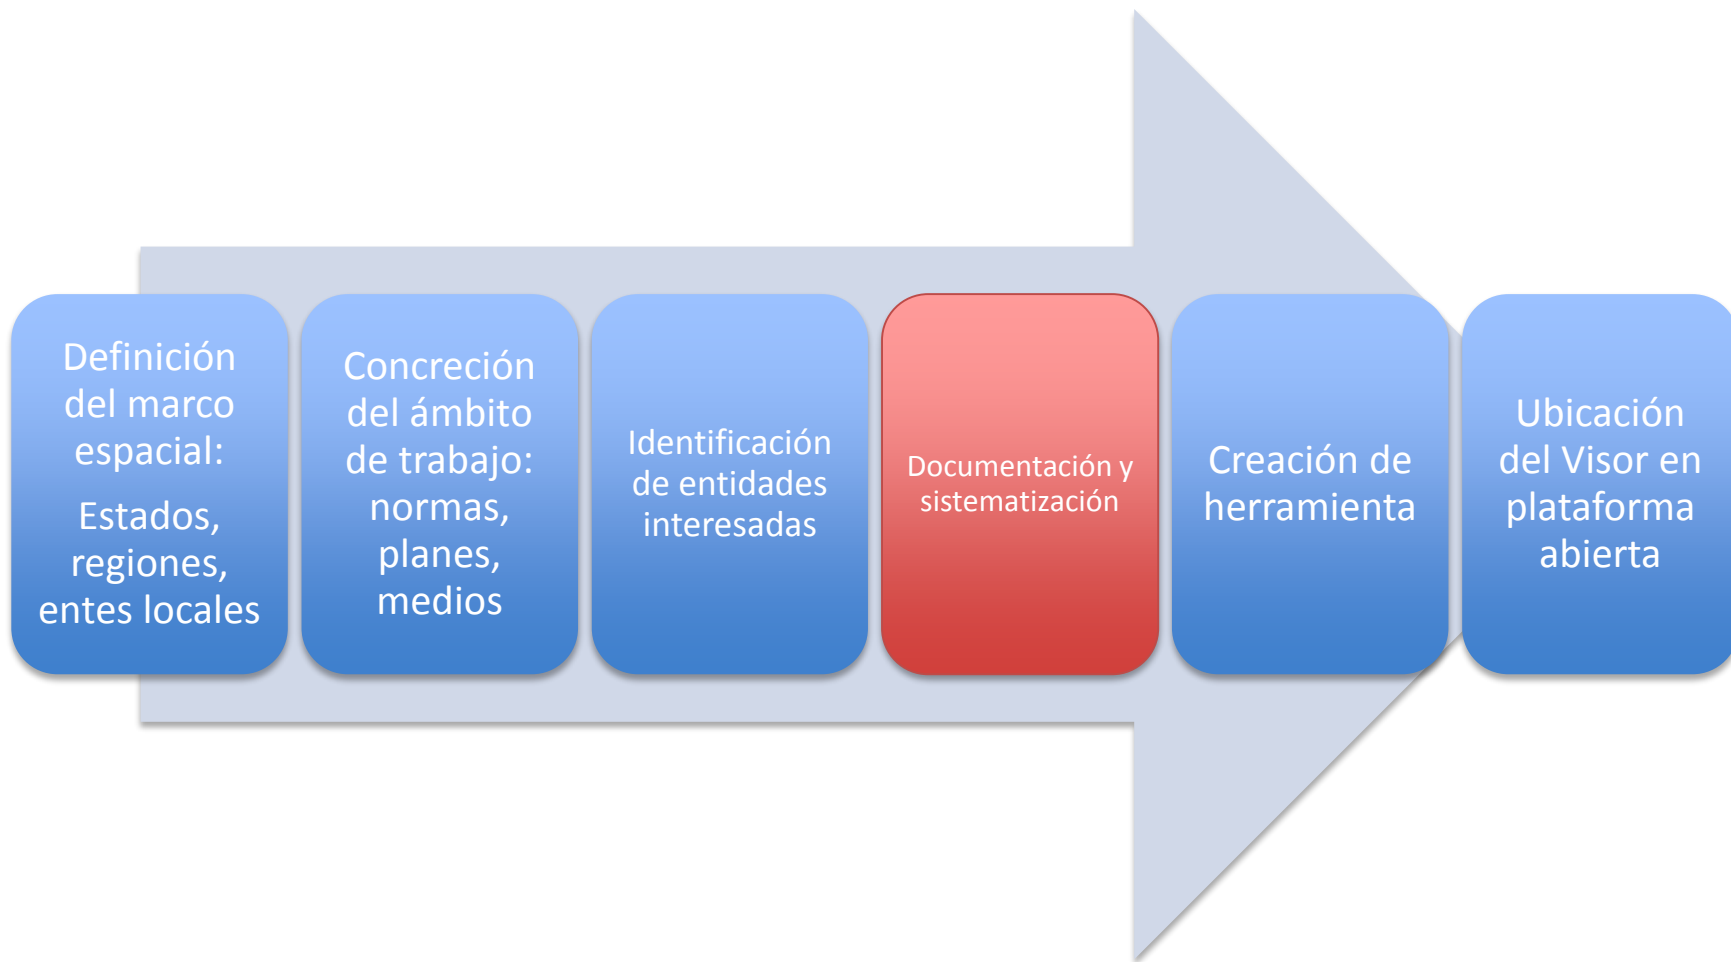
Definición del marco espacial:

Estados, regiones, entes locales

Concreción del ámbito de trabajo: normas, planes, medios

Identificación de entidades interesadas

Documentación y sistematización

Creación de herramienta

Ubicación del Visor en plataforma abierta